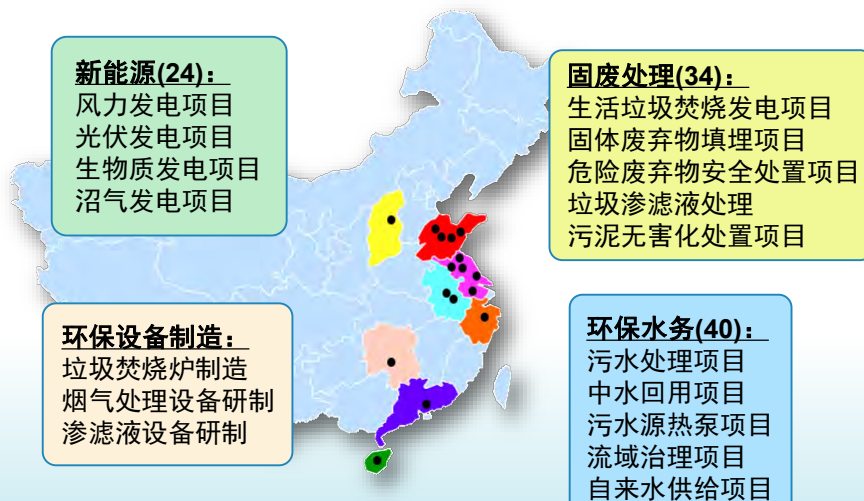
新能源(24)：
风力发电项目
光伏发电项目
生物质发电项目
沼气发电项目

固废处理(34)：
生活垃圾焚烧发电项目
固体废弃物填埋项目
危险废弃物安全处置项目
垃圾渗滤液处理
污泥无害化处置项目

环保设备制造：
垃圾焚烧炉制造
烟气处理设备研制
渗滤液设备研制

环保水务(40)：
污水处理项目
中水回用项目
污水源热泵项目
流域治理项目
自来水供给项目